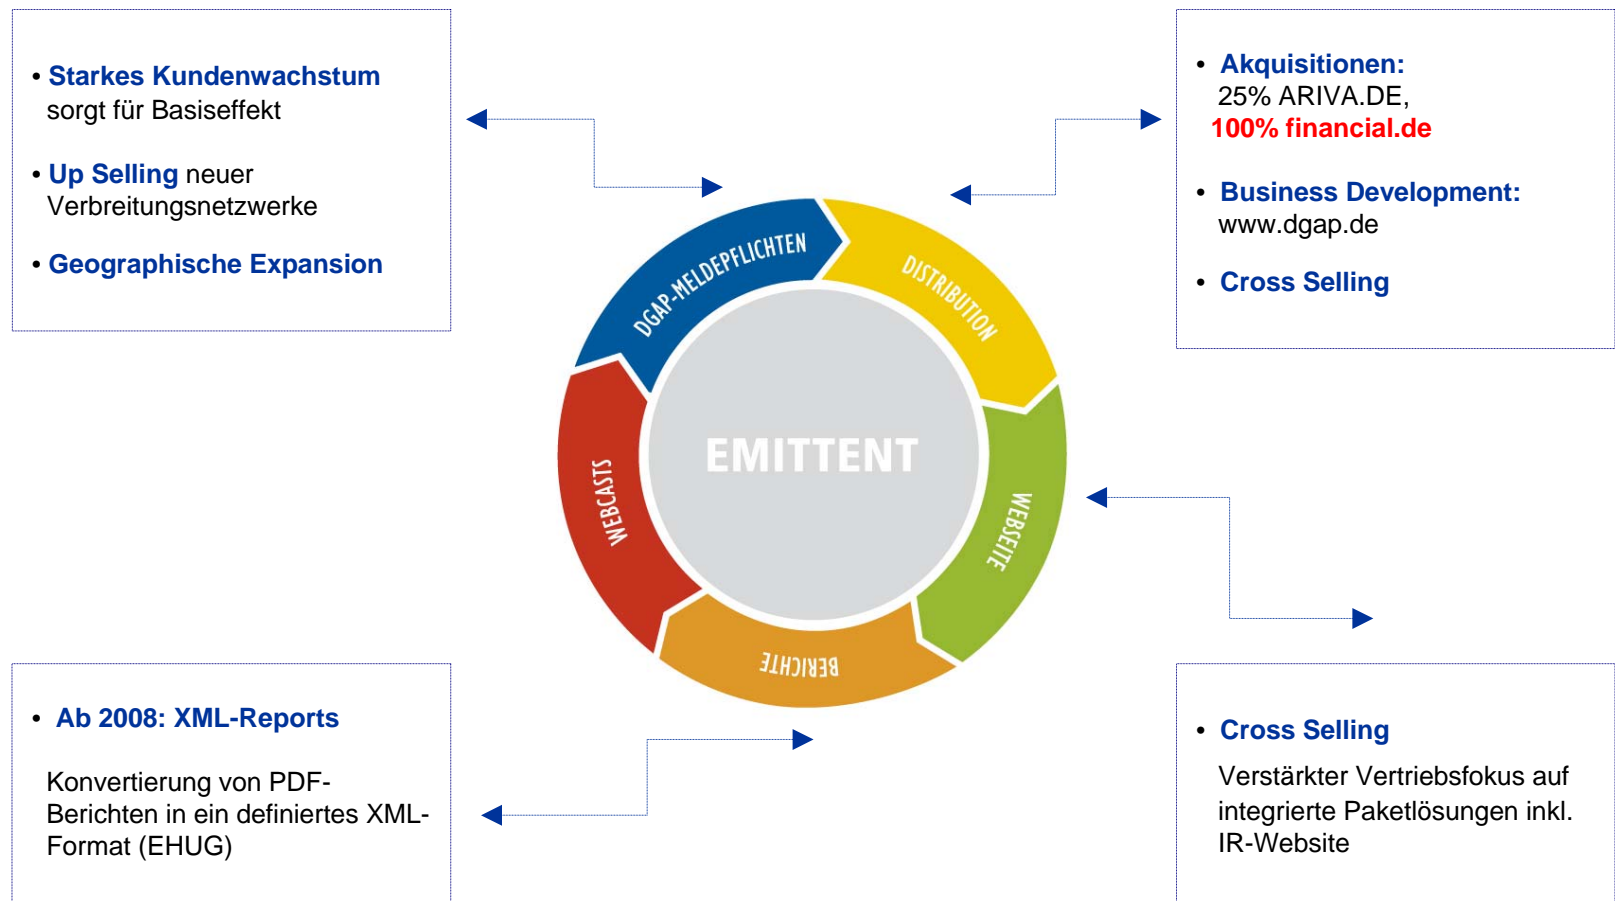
• Starkes Kundenwachstum sorgt für Basiseffekt

• Up Selling neuer Verbreitungsnetzwerke

• Geographische Expansion

• Akquisitionen: 25% ARIVA.DE, 100% financial.de

• Business Development: www.dgap.de

• Cross Selling

DGAP-MELDEPFLICHTEN

DISTRIBUTION

WEBSEITE

BERICHTE

WEBCASTS

EMITTENT

• Ab 2008: XML-Reports

Konvertierung von PDF-Berichten in ein definiertes XML-Format (EHUG)

• Cross Selling

Verstärkter Vertriebsfokus auf integrierte Paketlösungen inkl. IR-Website